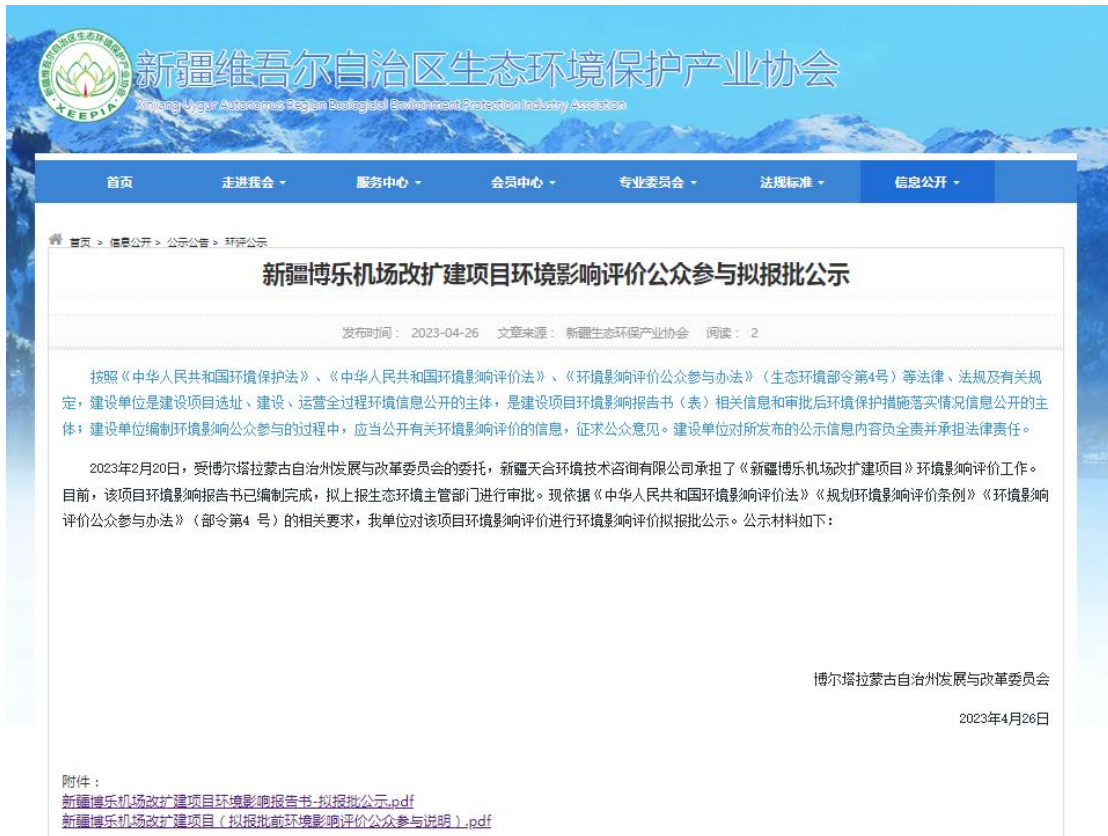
新疆维吾尔自治区生态环境保护产业协会
XEEPIA
Xinjiang Uygur Autonomous Region Ecological Environment Protection Industry Association

首页 走进我会 服务中心 会员中心 专业委员会 法规标准 信息公开

首页 > 信息公开 > 公示公告 > 环评公示

新疆博乐机场改扩建项目环境影响评价公众参与拟报批公示

发布时间： 2023-04-26 文章来源： 新疆生态环保产业协会 阅读： 2

按照《中华人民共和国环境保护法》、《中华人民共和国环境影响评价法》、《环境影响评价公众参与办法》（生态环境部令第4号）等法律、法规及有关规定，建设单位是建设项目选址、建设、运营全过程环境信息公开的主体，是建设项目环境影响报告书（表）相关信息和审批后环境保护措施落实情况信息公开的主体；建设单位编制环境影响公众参与的过程中，应当公开有关环境影响评价的信息，征求公众意见。建设单位对所发布的公示信息内容负全责并承担法律责任。

2023年2月20日，受博尔塔拉蒙古自治州发展与改革委员会的委托，新疆天合环境技术咨询有限公司承担了《新疆博乐机场改扩建项目》环境影响评价工作。目前，该项目环境影响报告书已编制完成，拟上报生态环境主管部门进行审批。现依据《中华人民共和国环境影响评价法》《规划环境影响评价条例》《环境影响评价公众参与办法》（部令第4 号）的相关要求，我单位对该项目环境影响评价进行环境影响评价拟报批公示。公示材料如下：

博尔塔拉蒙古自治州发展与改革委员会

2023年4月26日

附件：
新疆博乐机场改扩建项目环境影响报告书-拟报批公示.pdf
新疆博乐机场改扩建项目（拟报批前环境影响评价公众参与说明）.pdf